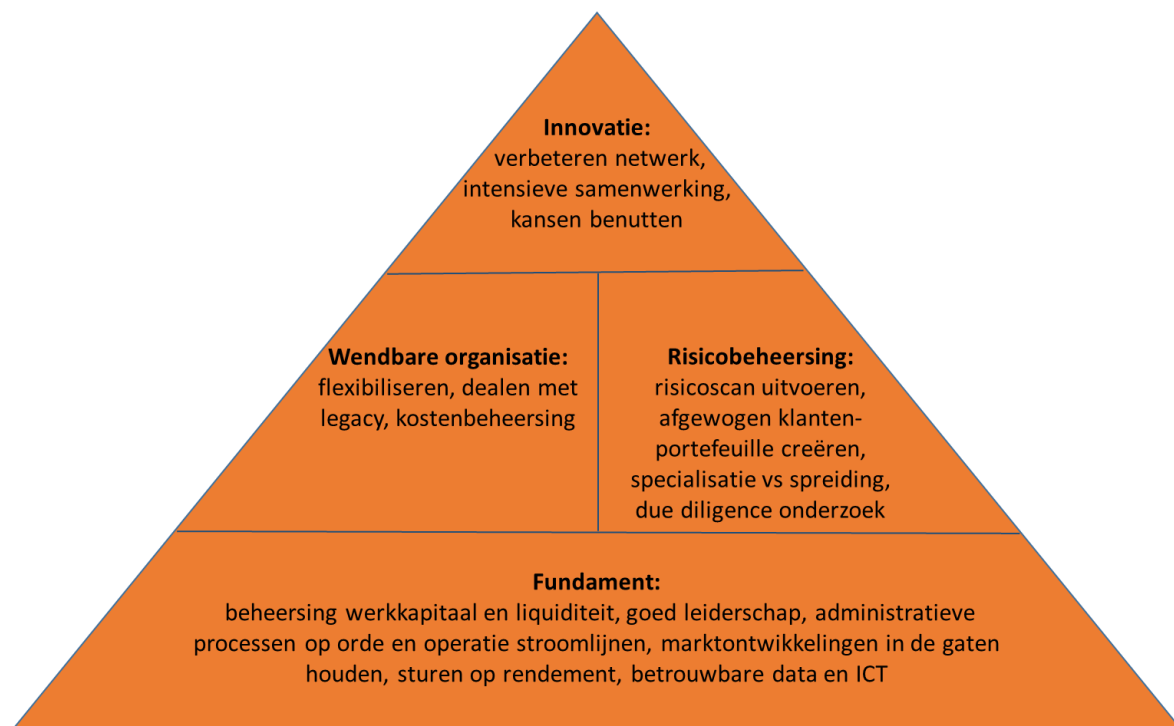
Innovatie:
verbeteren netwerk, intensieve samenwerking, kansen benutten

Wendbare organisatie:
flexibiliseren, dealen met legacy, kostenbeheersing

Risicobeheersing:
risicoscan uitvoeren, afgewogen klantenportefeuille creëren, specialisatie vs spreiding, due diligence onderzoek

Fundament:
beheersing werkkapitaal en liquiditeit, goed leiderschap, administratieve processen op orde en operatie stroomlijnen, marktontwikkelingen in de gaten houden, sturen op rendement, betrouwbare data en ICT